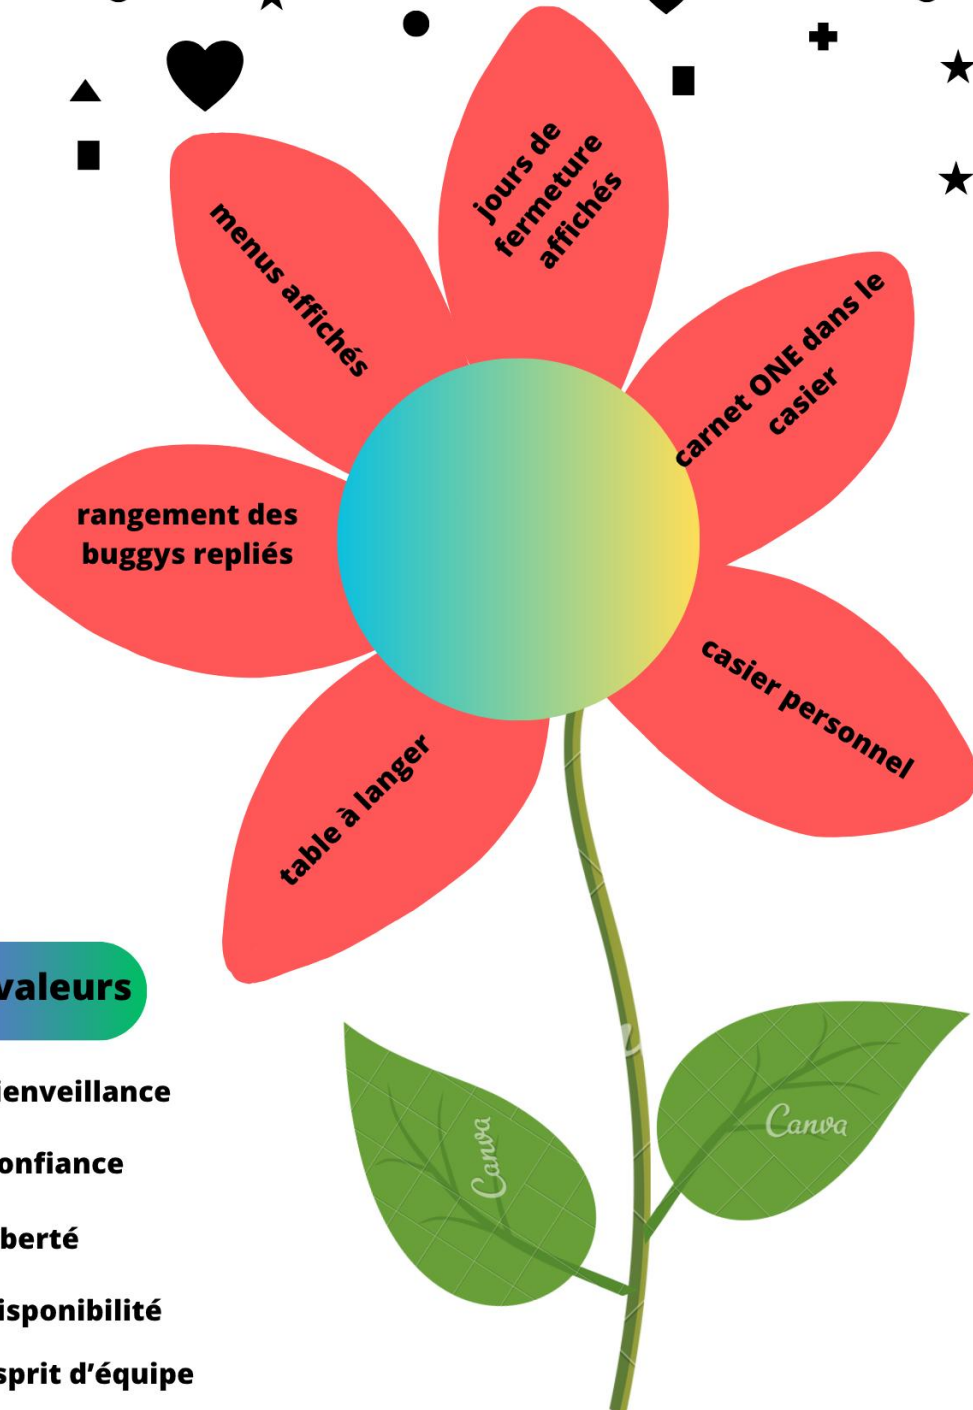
menus affichés

jours de fermeture affichés

carnet ONE dans le casier

rangement des buggys repliés

casier personnel

table à langer

valeurs

ienveillance

onfiance

berté

isponibilité

sprit d'équipe

Canva

Canva